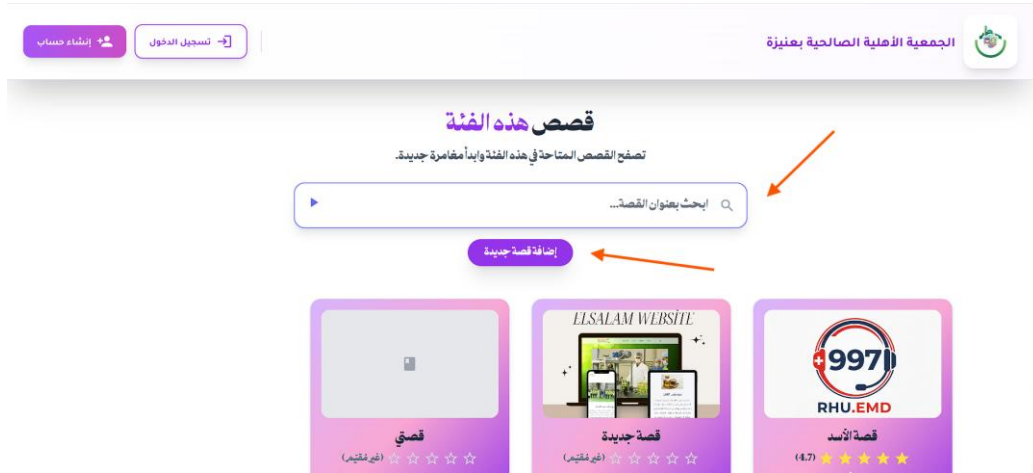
الجمعية الأهلية الصالحية بعنيزة

تسجيل الدخول

إنشاء حساب

قصص هذه الفئة

تصفح القصص المتاحة في هذه الفئة وابدأ مغامرة جديدة.

ابحث بعنوان القصة...

إضافة قصة جديدة

997

RHU.EMD

قصة الأسد

(4.7)

ELSALAM WEBSITE

قصة جديدة

(غير مُقيّم)

قصتي

(غير مُقيّم)